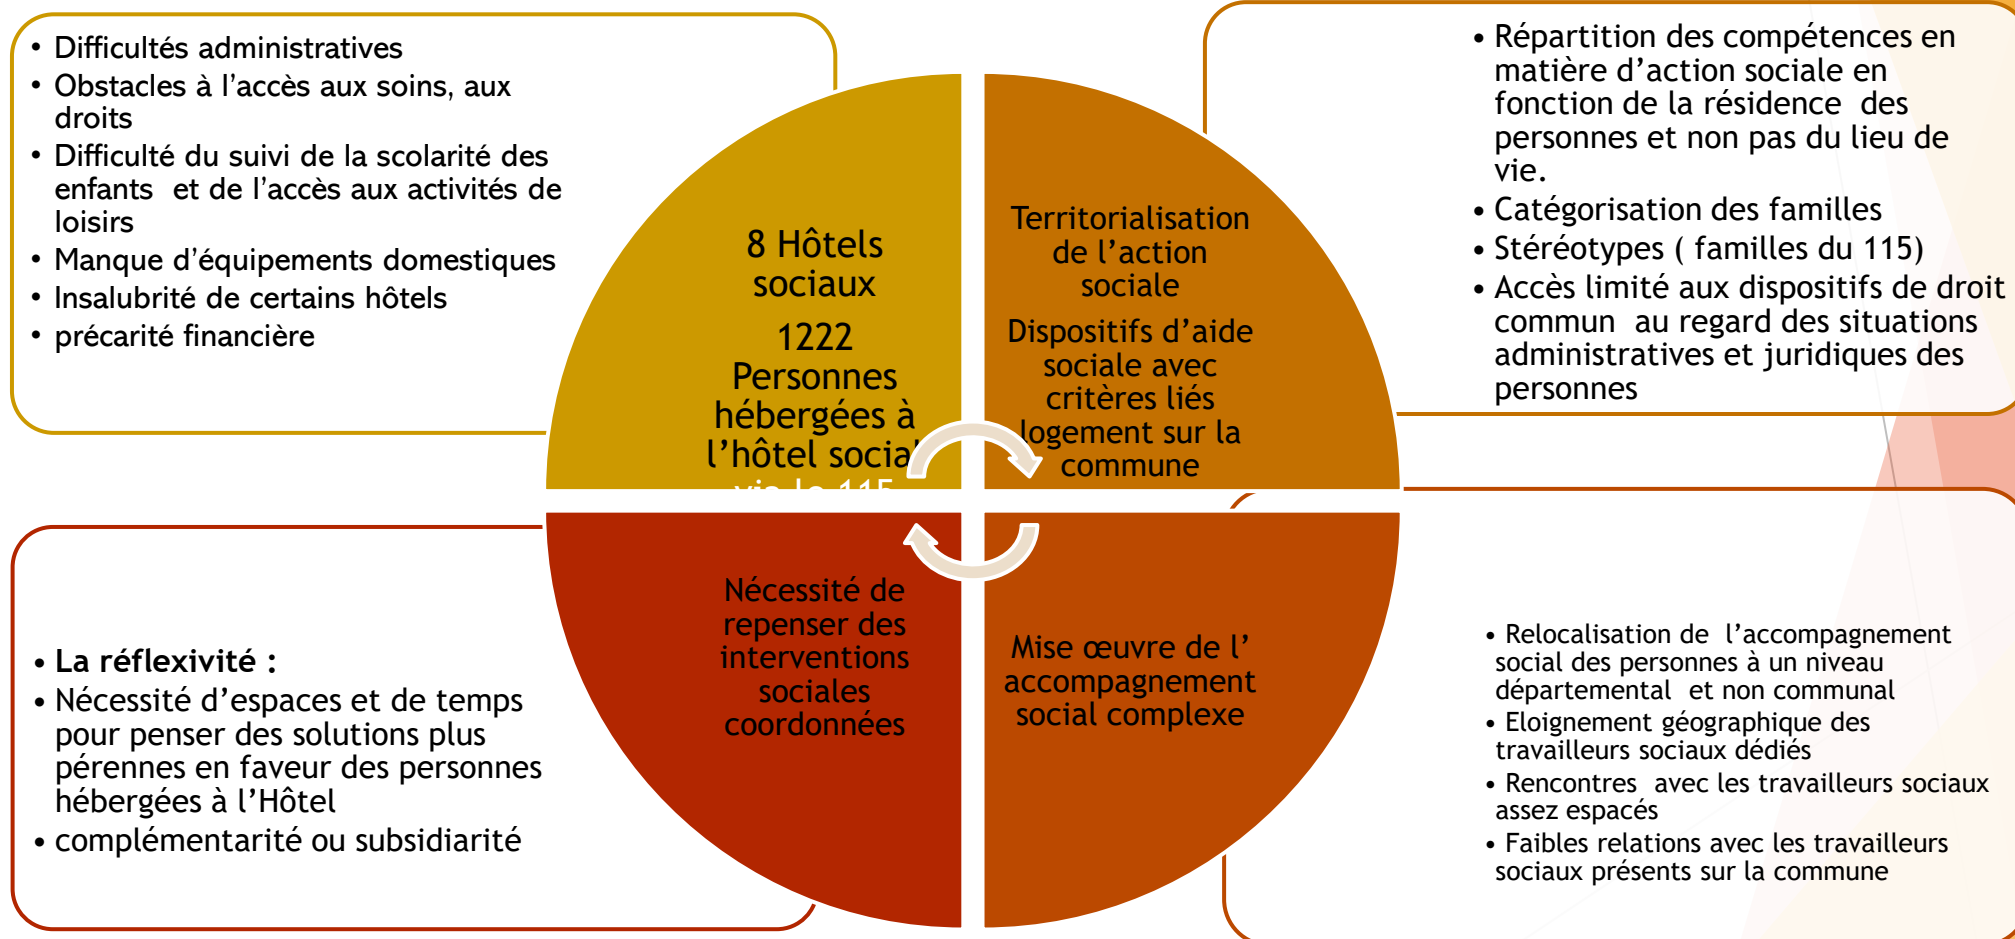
• Difficultés administratives
• Obstacles à l'accès aux soins, aux droits
• Difficulté du suivi de la scolarité des enfants et de l'accès aux activités de loisirs
• Manque d'équipements domestiques
• Insalubrité de certains hôtels
• précarité financière

8 Hôtels sociaux

1222 Personnes hébergées à l'hôtel social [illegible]

Territorialisation de l'action sociale

Dispositifs d'aide sociale avec critères liés logement sur la commune

• Répartition des compétences en matière d'action sociale en fonction de la résidence des personnes et non pas du lieu de vie.
• Catégorisation des familles
• Stéréotypes ( familles du 115)
• Accès limité aux dispositifs de droit commun au regard des situations administratives et juridiques des personnes

• La réflexivité :
• Nécessité d'espaces et de temps pour penser des solutions plus pérennes en faveur des personnes hébergées à l'Hôtel
• complémentarité ou subsidiarité

Nécessité de repenser des interventions sociales coordonnées

Mise œuvre de l' accompagnement social complexe

• Relocalisation de l'accompagnement social des personnes à un niveau départemental et non communal
• Eloignement géographique des travailleurs sociaux dédiés
• Rencontres avec les travailleurs sociaux assez espacés
• Faibles relations avec les travailleurs sociaux présents sur la commune